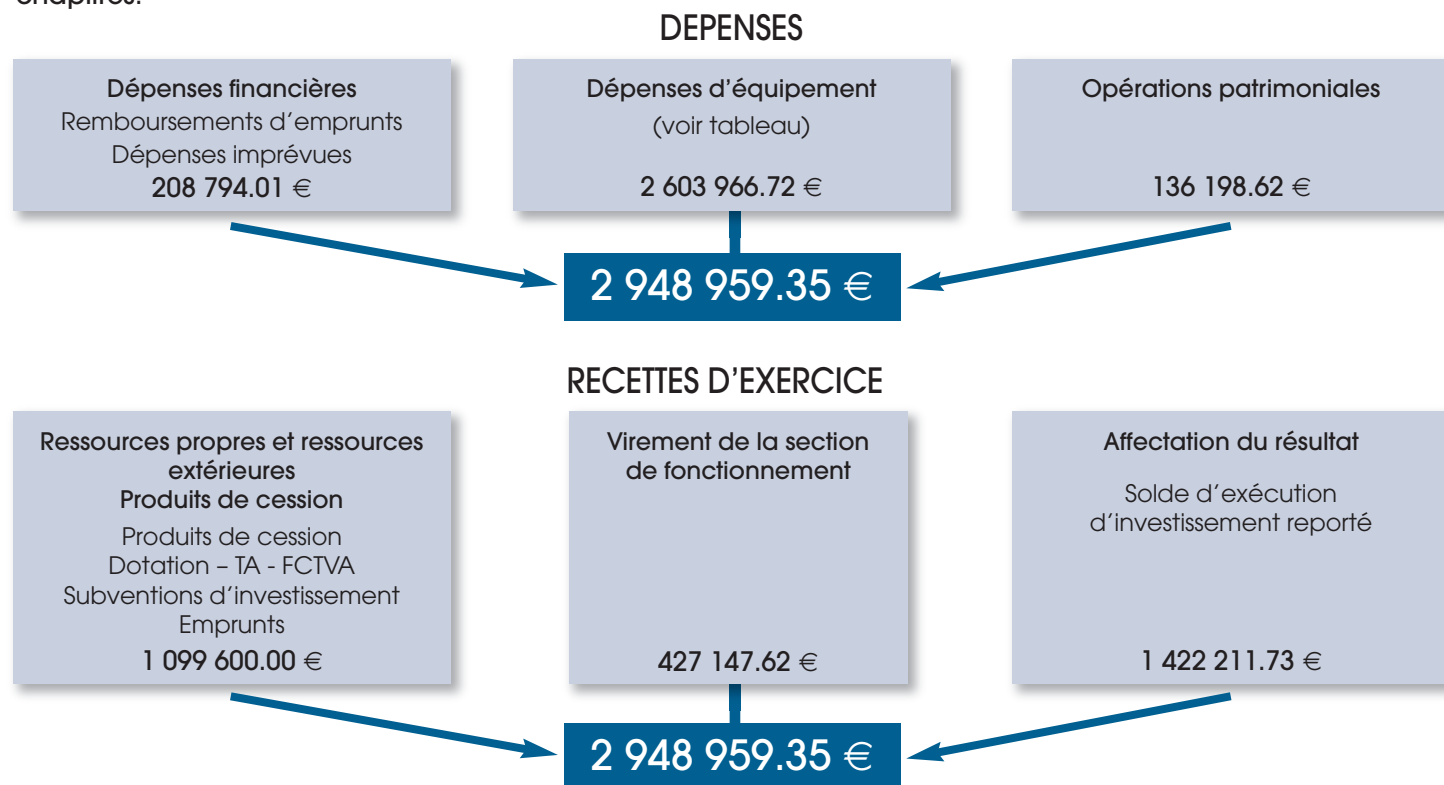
chapitres.

DEPENSES

Dépenses financières
Remboursements d'emprunts
Dépenses imprévues
208 794.01 €

Dépenses d'équipement
(voir tableau)
2 603 966.72 €

Opérations patrimoniales
136 198.62 €

2 948 959.35 €

RECETTES D'EXERCICE

Ressources propres et ressources extérieures
Produits de cession
Produits de cession
Dotation – TA - FCTVA
Subventions d'investissement
Emprunts
1 099 600.00 €

Virement de la section de fonctionnement
427 147.62 €

Affectation du résultat
Solde d'exécution d'investissement reporté
1 422 211.73 €

2 948 959.35 €